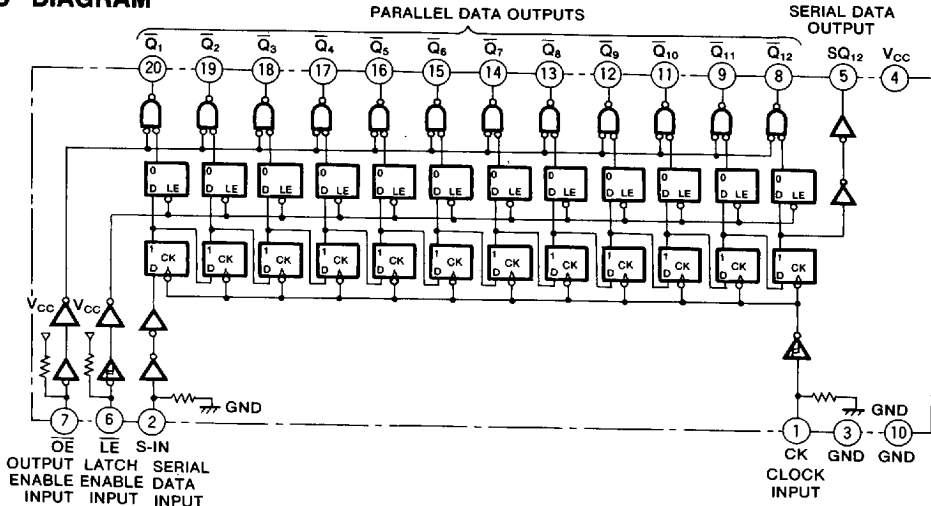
DIAGRAM

PARALLEL DATA OUTPUTS

SERIAL DATA OUTPUT

$\overline{Q}_1$ $\overline{Q}_2$ $\overline{Q}_3$ $\overline{Q}_4$ $\overline{Q}_5$ $\overline{Q}_6$ $\overline{Q}_7$ $\overline{Q}_8$ $\overline{Q}_9$ $\overline{Q}_{10}$ $\overline{Q}_{11}$ $\overline{Q}_{12}$ $SQ_{12}$ $V_{CC}$

20 19 18 17 16 15 14 13 12 11 9 8 5 4

0 D LE

0 D LE

0 D LE

0 D LE

0 D LE

0 D LE

0 D LE

0 D LE

0 D LE

0 D LE

0 D LE

0 D LE

1 D CK

1 D CK

1 D CK

1 D CK

1 D CK

1 D CK

1 D CK

1 D CK

1 D CK

1 D CK

1 D CK

1 D CK

$V_{CC}$ $V_{CC}$

GND

GND

7 6 2 1 3 10

$\overline{OE}$ OUTPUT ENABLE INPUT

$\overline{LE}$ LATCH ENABLE INPUT

S-IN SERIAL DATA INPUT

CK CLOCK INPUT

GND

GND